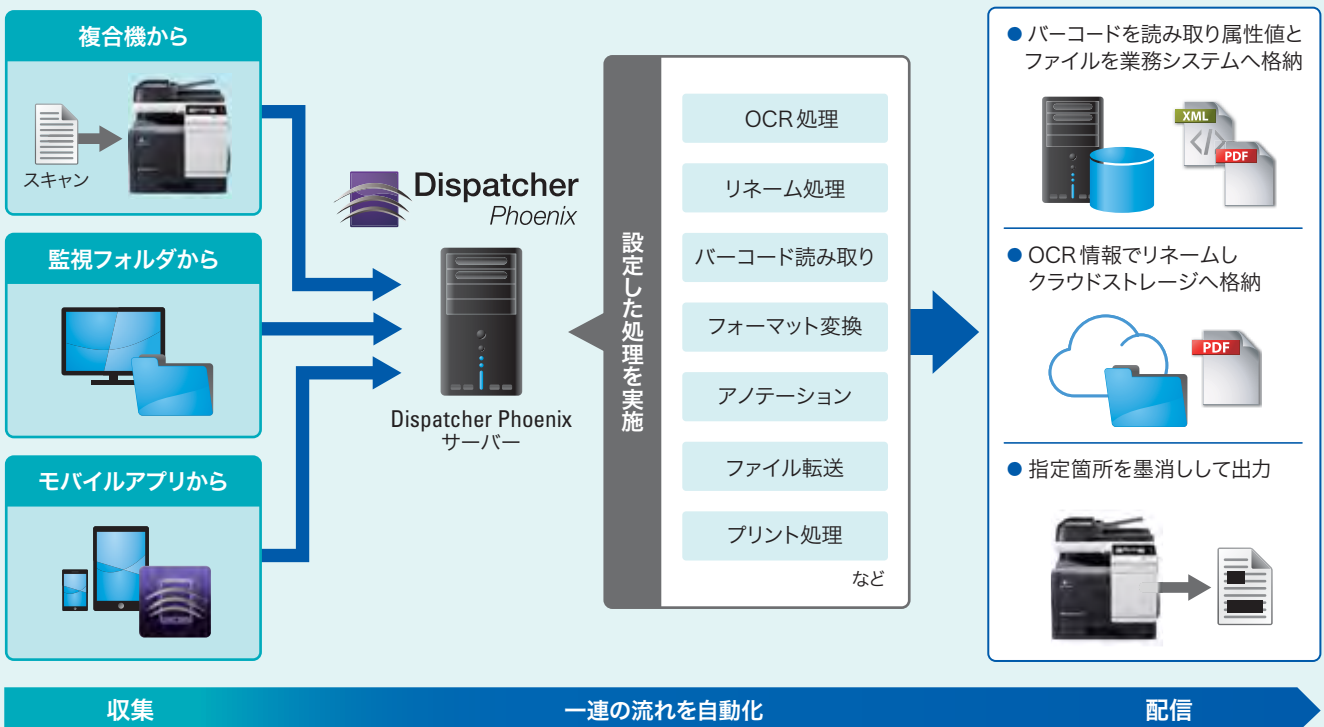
複合機から

スキャン

監視フォルダから

モバイルアプリから

Dispatcher Phoenix

Dispatcher Phoenix サーバー

設定した処理を実施

OCR 処理

リネーム処理

バーコード読み取り

フォーマット変換

アノテーション

ファイル転送

プリント処理

など

● バーコードを読み取り属性値とファイルを業務システムへ格納

XML

PDF

● OCR 情報でリネームしクラウドストレージへ格納

PDF

● 指定箇所を墨消しして出力

収集

一連の流れを自動化

配信